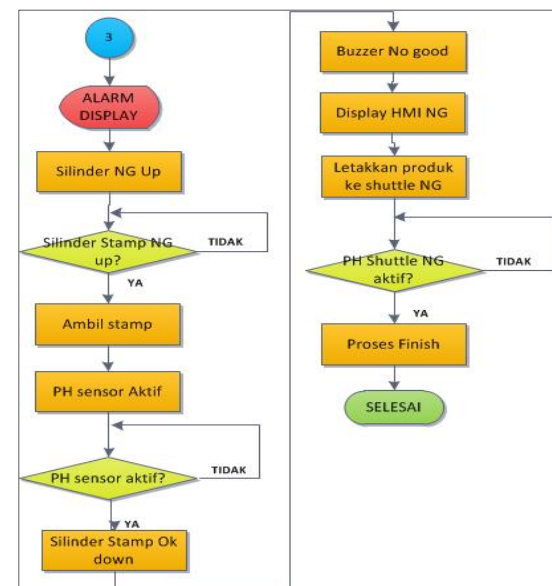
3

ALARM DISPLAY

Silinder NG Up

Silinder Stamp NG up?

TIDAK

YA

Ambil stamp

PH sensor Aktif

PH sensor aktif?

TIDAK

YA

Silinder Stamp Ok down

Buzzer No good

Display HMI NG

Letakkan produk ke shuttle NG

PH Shuttle NG aktif?

TIDAK

YA

Proses Finish

SELESAI